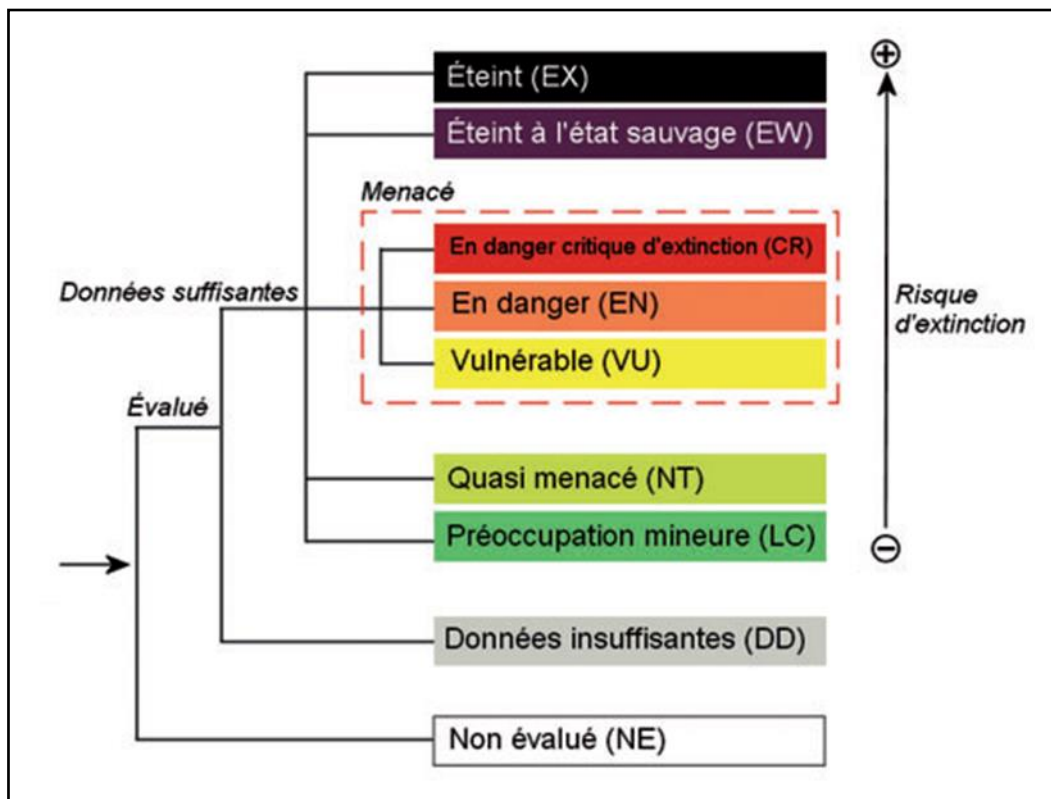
Éteint (EX)
Éteint à l'état sauvage (EW)
Menacé
En danger critique d'extinction (CR)
En danger (EN)
Vulnérable (VU)
Quasi menacé (NT)
Préoccupation mineure (LC)
Données insuffisantes (DD)
Non évalué (NE)
Données suffisantes
Évalué
⊕
Risque d'extinction
⊖